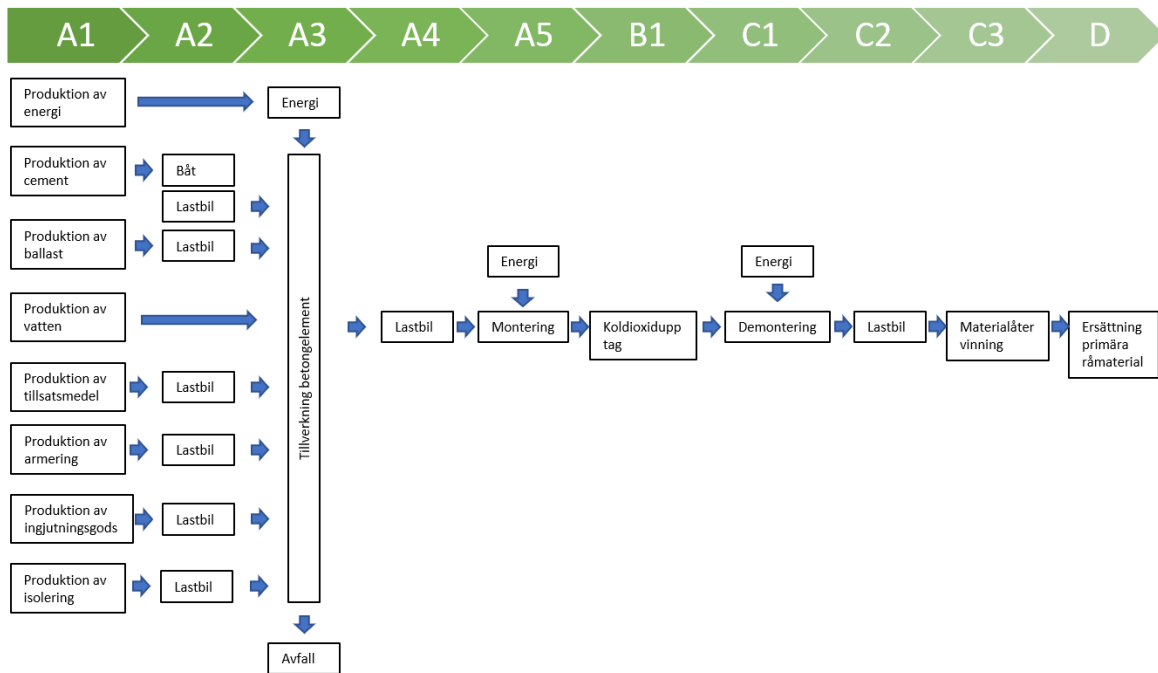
A1 A2 A3 A4 A5 B1 C1 C2 C3 D

Produktion av energi
Energi
Produktion av cement
Båt
Lastbil
Produktion av ballast
Lastbil
Produktion av vatten
Produktion av tillsatsmedel
Lastbil
Produktion av armering
Lastbil
Produktion av ingjutningsgods
Lastbil
Produktion av isolering
Lastbil
Tillverkning betongelement
Avfall

Lastbil
Energi
Montering
Koldioxidupptag
Energi
Demontering
Lastbil
Materialåtervinning
Ersättning primära råmaterial